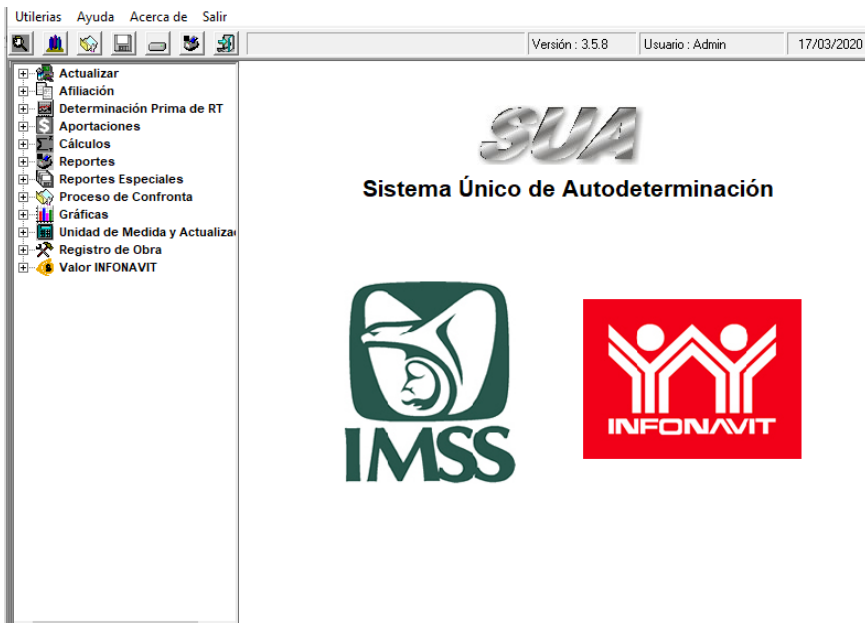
Utilerias Ayuda Acerca de Salir

Versión : 3.5.8 Usuario : Admin 17/03/2020

Actualizar
Afiliación
Determinación Prima de RT
Aportaciones
Cálculos
Reportes
Reportes Especiales
Proceso de Confronta
Gráficas
Unidad de Medida y Actualizac
Registro de Obra
Valor INFONAVIT

SUA

Sistema Único de Autodeterminación

IMSS

INFONAVIT